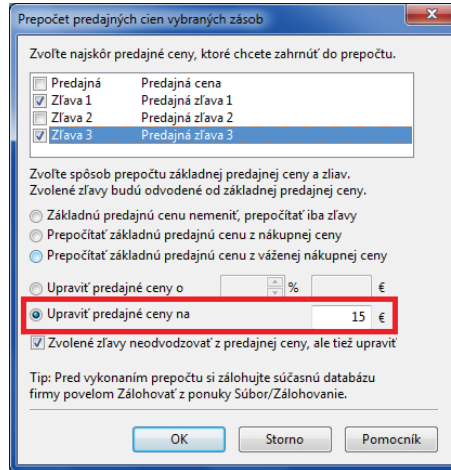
Prepočet predajných cien vybraných zásob

Zvoľte najskôr predajné ceny, ktoré chcete zahrnúť do prepočtu.

| | |
|---|---|
| Predajná | Predajná cena |
| Zľava 1 | Predajná zľava 1 |
| Zľava 2 | Predajná zľava 2 |
| Zľava 3 | Predajná zľava 3 |

Zvoľte spôsob prepočtu základnej predajnej ceny a zliav. Zvolené zľavy budú odvodené od základnej predajnej ceny.

Základnú predajnú cenu nemeniť, prepočítať iba zľavy

Prepočítať základnú predajnú cenu z nákupnej ceny

Prepočítať základnú predajnú cenu z váženej nákupnej ceny

Upraviť predajné ceny o % €

Upraviť predajné ceny na 15 €

Zvolené zľavy neodvodzovať z predajnej ceny, ale tiež upraviť

Tip: Pred vykonaním prepočtu si zálohujte súčasnú databázu firmy povelom Zálohovať z ponuky Súbor/Zálohovanie.

OK Storno Pomocník